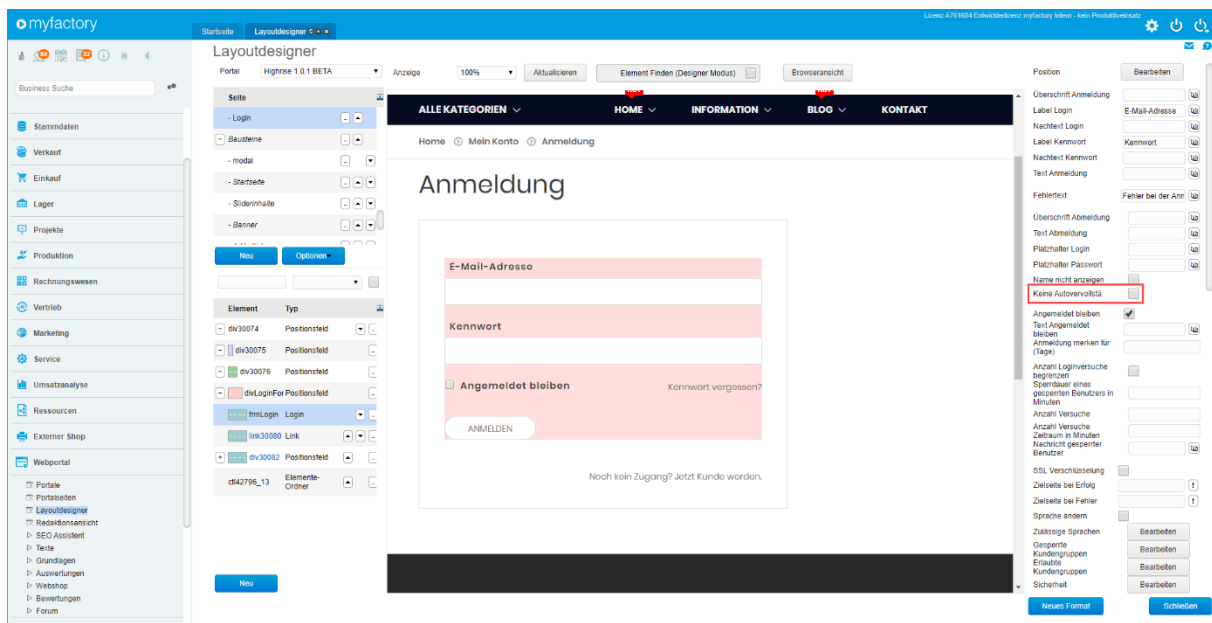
myfactory

Startseite | Layoutdesigner

Lizenz A761684 Entwicklerlizenz myfactory Intern - kein Produktiveinsatz

84 | 32

Business Suche

Stammdaten
Verkauf
Einkauf
Lager
Projekte
Produktion
Rechnungswesen
Vertrieb
Marketing
Service
Umsatzanalyse
Ressourcen
Externer Shop
Webportal

Portale
Portalseiten
Layoutdesigner
Redaktionsansicht
SEO Assistent
Texte
Grundlagen
Auswertungen
Webshop
Bewertungen
Forum

Layoutdesigner

Portal | Highrise 1.0.1 BETA | Anzeige | 100% | Aktualisieren | Element Finden (Designer Modus) | Browseransicht

Seite
- Login
Bausteine
- modal
- Startseite
- Sliderinhalte
- Banner

Neu | Optionen

| Element | Typ |
|---|---|
| div30074 | Positionsfeld |
| div30075 | Positionsfeld |
| div30076 | Positionsfeld |
| divLoginFor | Positionsfeld |
| frmLogin | Login |
| link30080 | Link |
| div30082 | Positionsfeld |
| ctl42796_13 | Elemente-Ordner |

Neu

ALLE KATEGORIEN | HOME | INFORMATION | BLOG | KONTAKT

Home › Mein Konto › Anmeldung

Anmeldung

E-Mail-Adresse

Kennwort

Angemeldet bleiben

Kennwort vergessen?

ANMELDEN

Noch kein Zugang? Jetzt Kunde werden.

Position | Bearbeiten
Überschrift Anmeldung
Label Login | E-Mail-Adresse
Nachtext Login
Label Kennwort | Kennwort
Nachtext Kennwort
Text Anmeldung
Fehlertext | Fehler bei der Anr
Überschrift Abmeldung
Text Abmeldung
Platzhalter Login
Platzhalter Passwort
Name nicht anzeigen
Keine Autovervollstä...
Angemeldet bleiben
Text Angemeldet bleiben
Anmeldung merken für (Tage)
Anzahl Loginversuche begrenzen
Sperrdauer eines gesperrten Benutzers in Minuten
Anzahl Versuche
Anzahl Versuche Zeitraum in Minuten
Nachricht gesperrter Benutzer
SSL Verschlüsselung
Zielseite bei Erfolg
Zielseite bei Fehler
Sprache ändern
Zulässige Sprachen | Bearbeiten
Gesperrte Kundengruppen | Bearbeiten
Erlaubte Kundengruppen | Bearbeiten
Sicherheit | Bearbeiten

Neues Format | Schließen